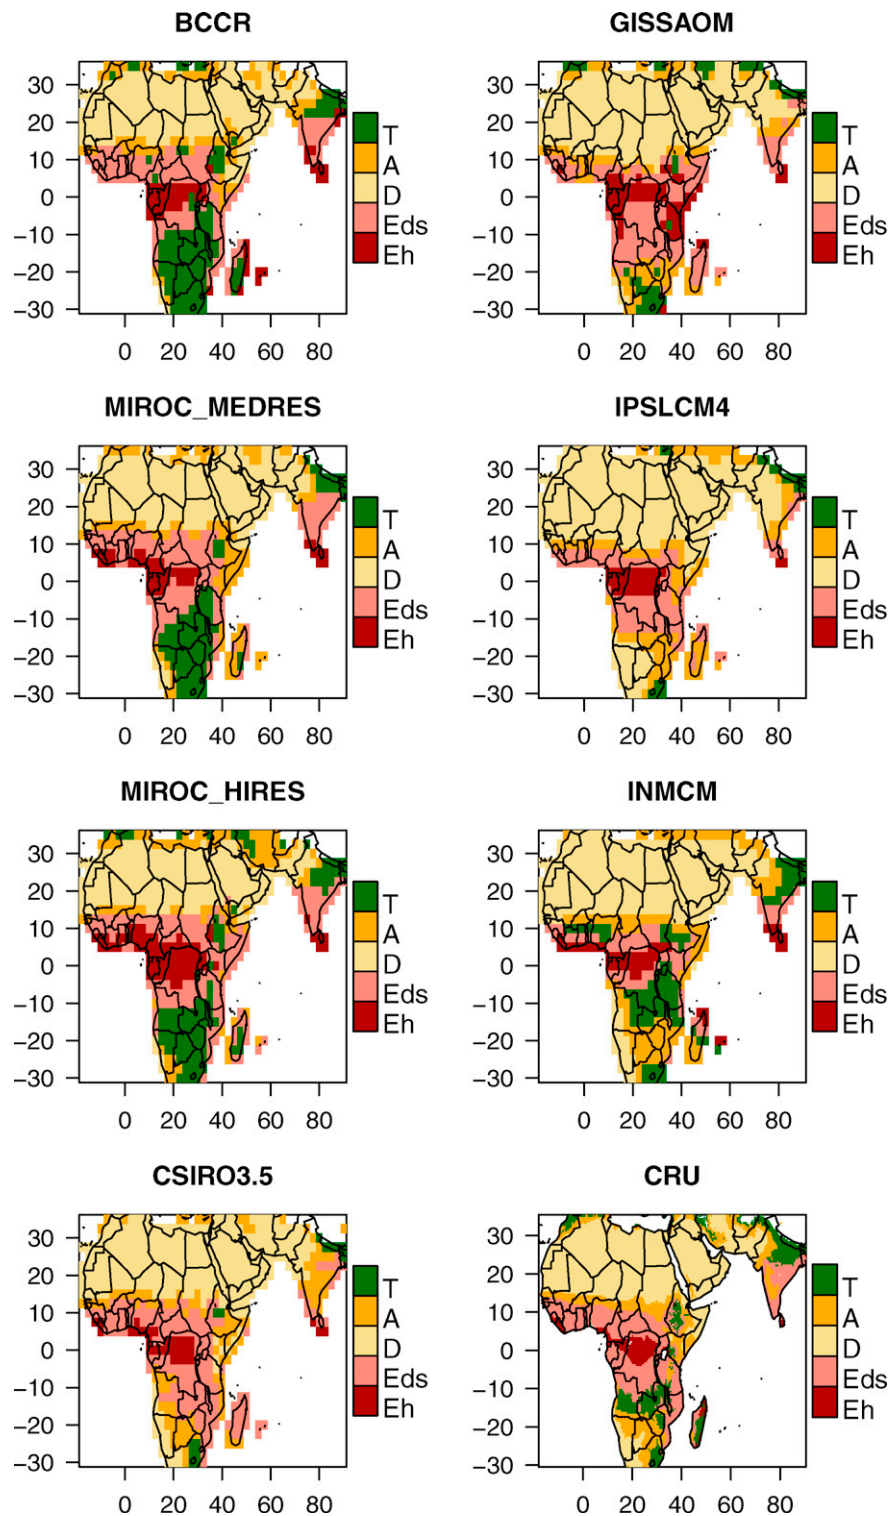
BCCR

30
20
10
0
-10
-20
-30

0 20 40 60 80

T
A
D
Eds
Eh

GISSAOM

30
20
10
0
-10
-20
-30

0 20 40 60 80

T
A
D
Eds
Eh

MIROC_MEDRES

30
20
10
0
-10
-20
-30

0 20 40 60 80

T
A
D
Eds
Eh

IPSLCM4

30
20
10
0
-10
-20
-30

0 20 40 60 80

T
A
D
Eds
Eh

MIROC_HIRES

30
20
10
0
-10
-20
-30

0 20 40 60 80

T
A
D
Eds
Eh

INMCM

30
20
10
0
-10
-20
-30

0 20 40 60 80

T
A
D
Eds
Eh

CSIRO3.5

30
20
10
0
-10
-20
-30

0 20 40 60 80

T
A
D
Eds
Eh

CRU

30
20
10
0
-10
-20
-30

0 20 40 60 80

T
A
D
Eds
Eh